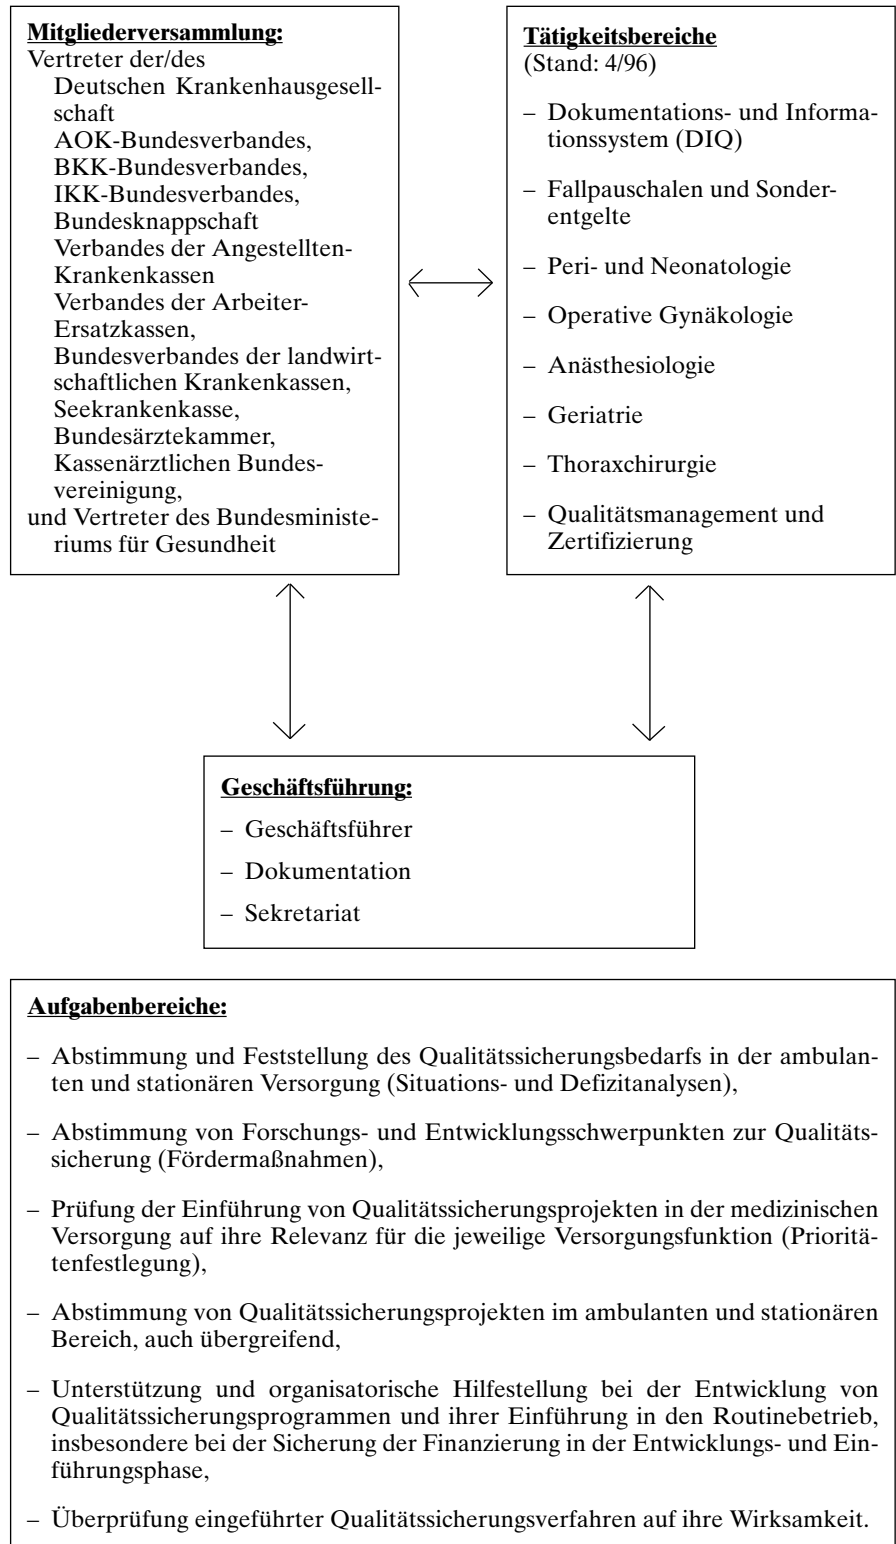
**Mitgliederversammlung:**
Vertreter der/des
Deutschen Krankenhausgesellschaft
AOK-Bundesverbandes,
BKK-Bundesverbandes,
IKK-Bundesverbandes,
Bundesknappschaft
Verbandes der Angestellten-Krankenkassen
Verbandes der Arbeiter-Ersatzkassen,
Bundesverbandes der landwirtschaftlichen Krankenkassen,
Seekrankenkasse,
Bundesärztekammer,
Kassenärztlichen Bundesvereinigung,
und Vertreter des Bundesministeriums für Gesundheit

**Tätigkeitsbereiche**
(Stand: 4/96)

– Dokumentations- und Informationssystem (DIQ)

– Fallpauschalen und Sonderentgelte

– Peri- und Neonatologie

– Operative Gynäkologie

– Anästhesiologie

– Geriatrie

– Thoraxchirurgie

– Qualitätsmanagement und Zertifizierung

**Geschäftsführung:**

– Geschäftsführer

– Dokumentation

– Sekretariat

**Aufgabenbereiche:**

– Abstimmung und Feststellung des Qualitätssicherungsbedarfs in der ambulanten und stationären Versorgung (Situations- und Defizitanalysen),

– Abstimmung von Forschungs- und Entwicklungsschwerpunkten zur Qualitätssicherung (Fördermaßnahmen),

– Prüfung der Einführung von Qualitätssicherungsprojekten in der medizinischen Versorgung auf ihre Relevanz für die jeweilige Versorgungsfunktion (Prioritätenfestlegung),

– Abstimmung von Qualitätssicherungsprojekten im ambulanten und stationären Bereich, auch übergreifend,

– Unterstützung und organisatorische Hilfestellung bei der Entwicklung von Qualitätssicherungsprogrammen und ihrer Einführung in den Routinebetrieb, insbesondere bei der Sicherung der Finanzierung in der Entwicklungs- und Einführungsphase,

– Überprüfung eingeführter Qualitätssicherungsverfahren auf ihre Wirksamkeit.